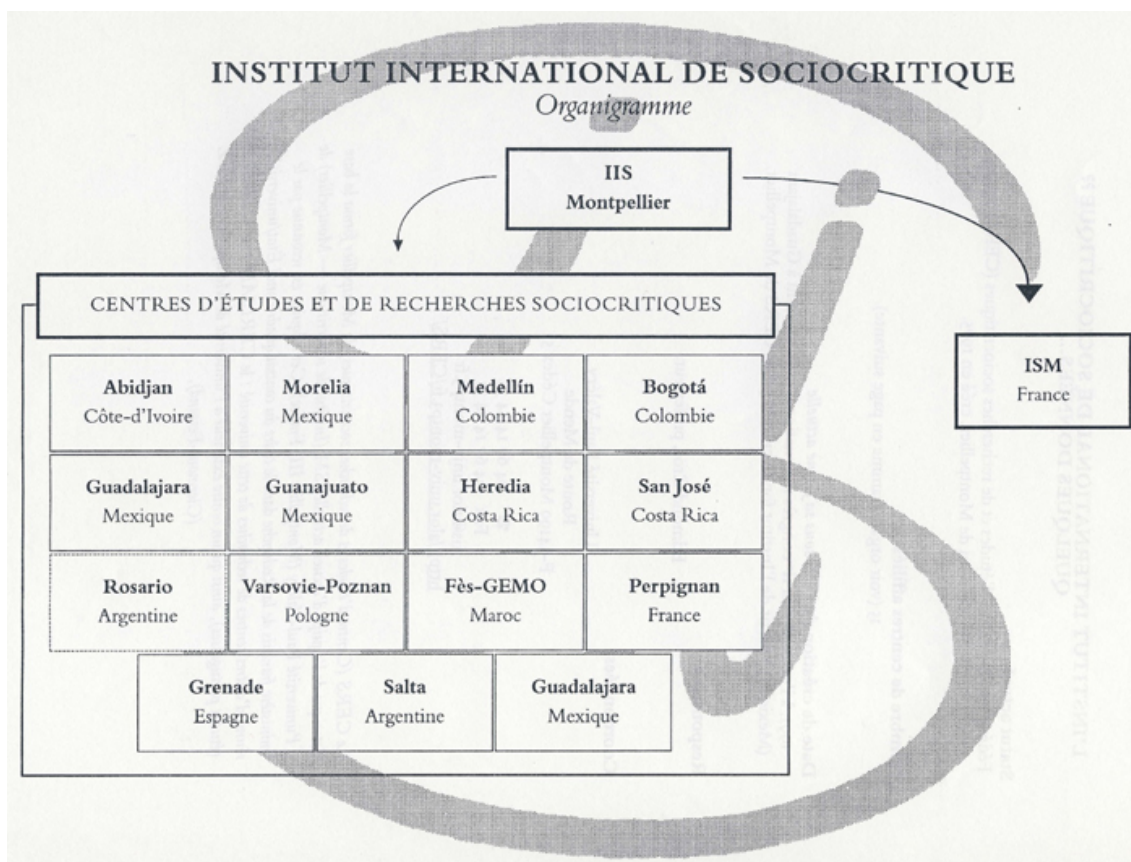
INSTITUT INTERNATIONAL DE SOCIOCRITIQUE
Organigramme

IIS
Montpellier

CENTRES D'ÉTUDES ET DE RECHERCHES SOCIOCRITIQUES

ISM
France

| Abidjan Côte-d'Ivoire | Morelia Mexique | Medellín Colombie | Bogotá Colombie |
|---|---|---|---|
| Guadalajara Mexique | Guanajuato Mexique | Heredia Costa Rica | San José Costa Rica |
| Rosario Argentine | Varsovie-Poznan Pologne | Fès-GEMO Maroc | Perpignan France |

| Grenade Espagne | Salta Argentine | Guadalajara Mexique |
|---|---|---|